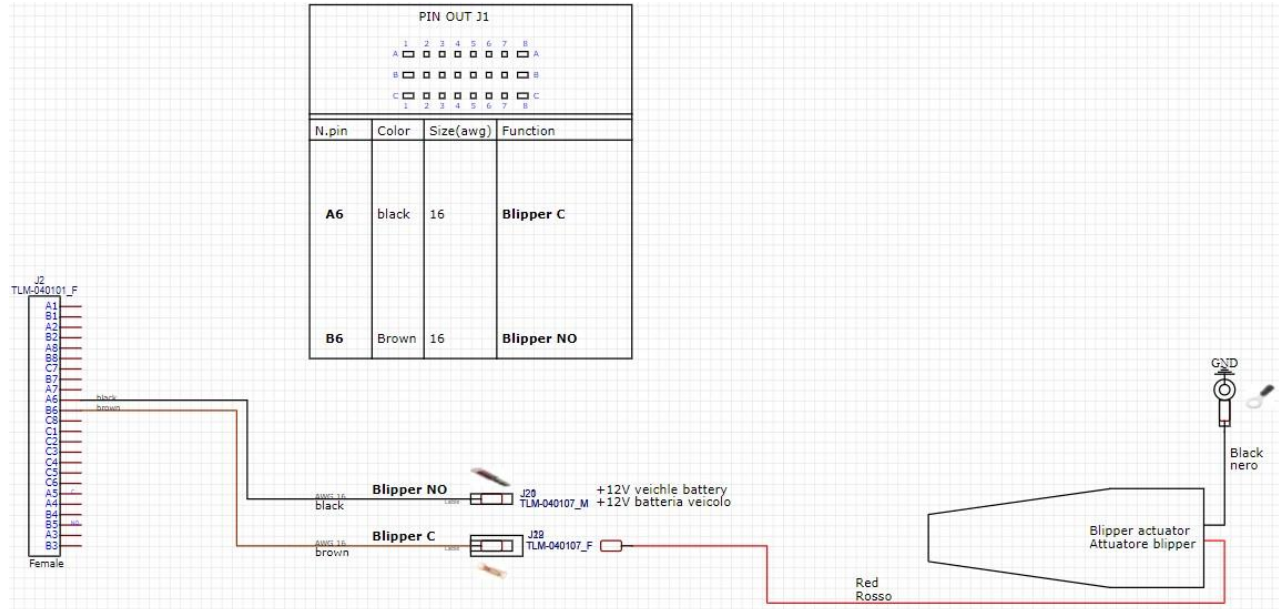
PIN OUT J1

1 2 3 4 5 6 7 8
A A
B B
C C
1 2 3 4 5 6 7 8

| N.pin | Color | Size(awg) | Function |
|---|---|---|---|
| A6 | black | 16 | Blipper C |
| B6 | Brown | 16 | Blipper NO |

J2
TLM-040101_F
A1
B1
A2
B2
A8
B8
C7
B7
A7
A6
B6
C8
C1
C2
C3
C4
C5
C6
A5
A4
B4
B5
A3
B3
Female

black
brown

AWG 16
black
Blipper NO
J20
TLM-040107_M
+12V veichle battery
+12V batteria veicolo

AWG 16
brown
Blipper C
J29
TLM-040107_F

GND
Black
nero

Blipper actuator
Attuatore blipper

Red
Rosso